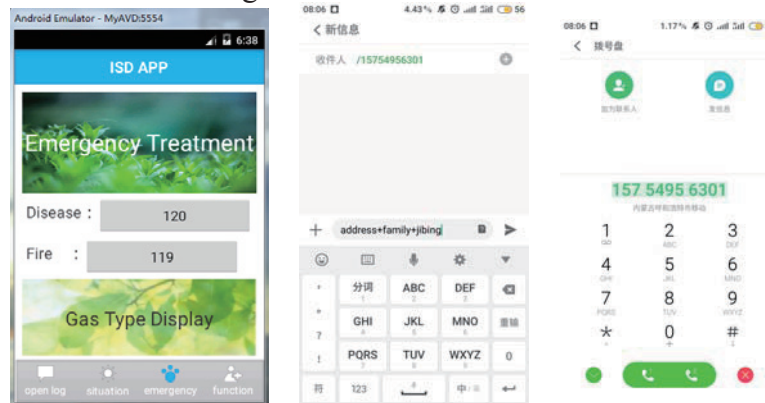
Android Emulator - MyAVD:5554

6:38

ISD APP

Emergency Treatment

Disease : 120

Fire : 119

Gas Type Display

open log situation emergency function

08:06 4.43% 56

< 新信息

收件人 /15754956301

+ address+family+jibing

分词 ABC DEF
GHI JKL MNO 重输
PQRS TUV WXYZ 0
符 123 中/英

08:06 1.17%

< 拨号盘

新建联系人 发信息

157 5495 6301

内蒙古呼和浩特移动

1
2 ABC
3 DEF
4 GHI
5 JKL
6 MNO
7 PQRS
8 TUV
9 WXYZ
*
0 +
#